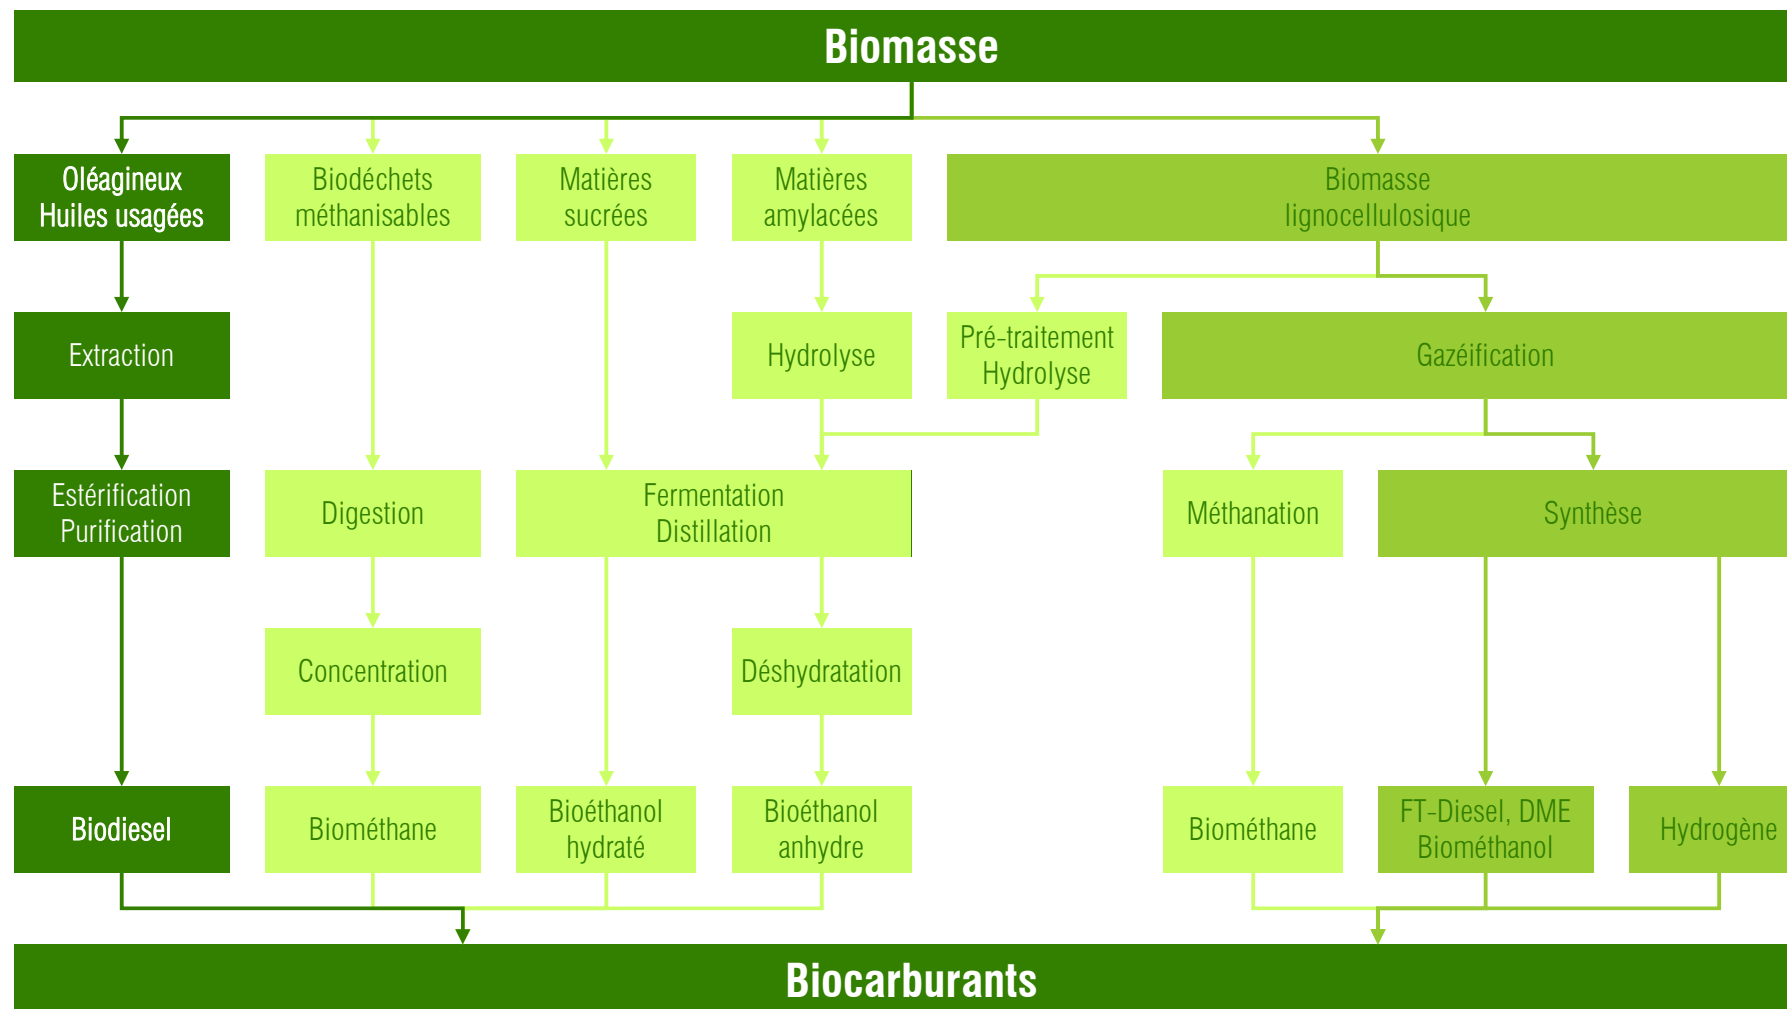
Biomasse

Oléagineux
Huiles usagées

Biodéchets
méthanisables

Matières
sucrées

Matières
amylacées

Biomasse
lignocellulosique

Extraction

Hydrolyse

Pré-traitement
Hydrolyse

Gazéification

Estérification
Purification

Digestion

Fermentation
Distillation

Méthanation

Synthèse

Concentration

Déshydratation

Biodiesel

Biométhane

Bioéthanol
hydraté

Bioéthanol
anhydre

Biométhane

FT-Diesel, DME
Biométhanol

Hydrogène

Biocarburants